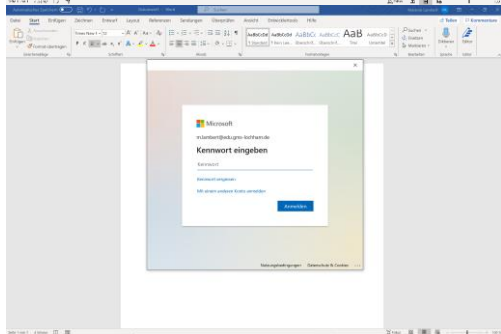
Automatisches Speichern
Dokument1 - Word
Suchen
Datei Start Einfügen Zeichnen Entwurf Layout Referenzen Sendungen Überprüfen Ansicht Entwicklertools Hilfe
Teilen Kommentare
Einfügen
Zwischenablage
Times New Roman
Schriftart
Absatz
AaBbCcDd AaBbCcDd AaBbCc AaBbCcC AaB AaBbCcD
1 Standard 1 Kein Lee... Überschrift... Überschrift... Titel Untertitel
Formatvorlagen
Suchen
Ersetzen
Markieren
Bearbeiten
Diktieren
Sprache
Editor

×
Microsoft
m.lambert@edu.gms-lochham.de
Kennwort eingeben
Kennwort
Kennwort vergessen
Mit einem anderen Konto anmelden
Anmelden
Nutzungsbedingungen Datenschutz & Cookies ...

Seite 1 von 1 0 Wörter
Fokus